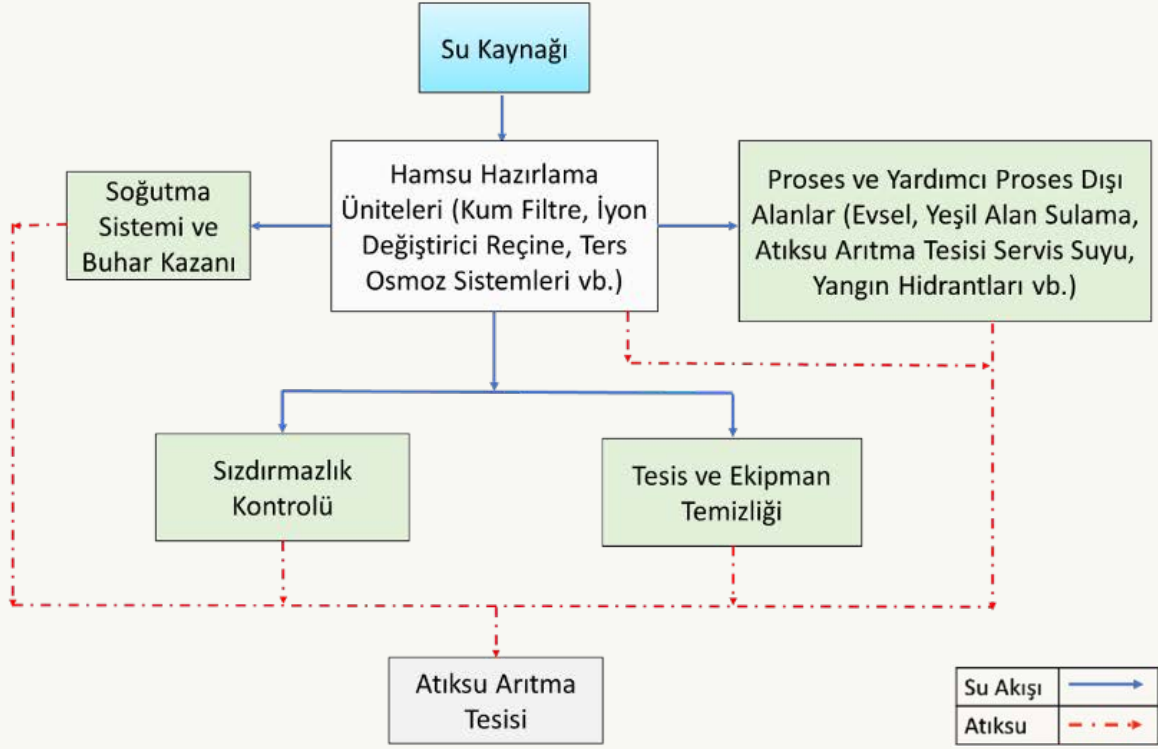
Su Kaynağı

Soğutma Sistemi ve Buhar Kazanı

Hamsu Hazırlama Üniteleri (Kum Filtre, İyon Değiştirici Reçine, Ters Osmoz Sistemleri vb.)

Proses ve Yardımcı Proses Dışı Alanlar (Evsel, Yeşil Alan Sulama, Atıksu Arıtma Tesisi Servis Suyu, Yangın Hidrantları vb.)

Sızdırmazlık Kontrolü

Tesis ve Ekipman Temizliği

Atıksu Arıtma Tesisi

Su Akışı

Atıksu